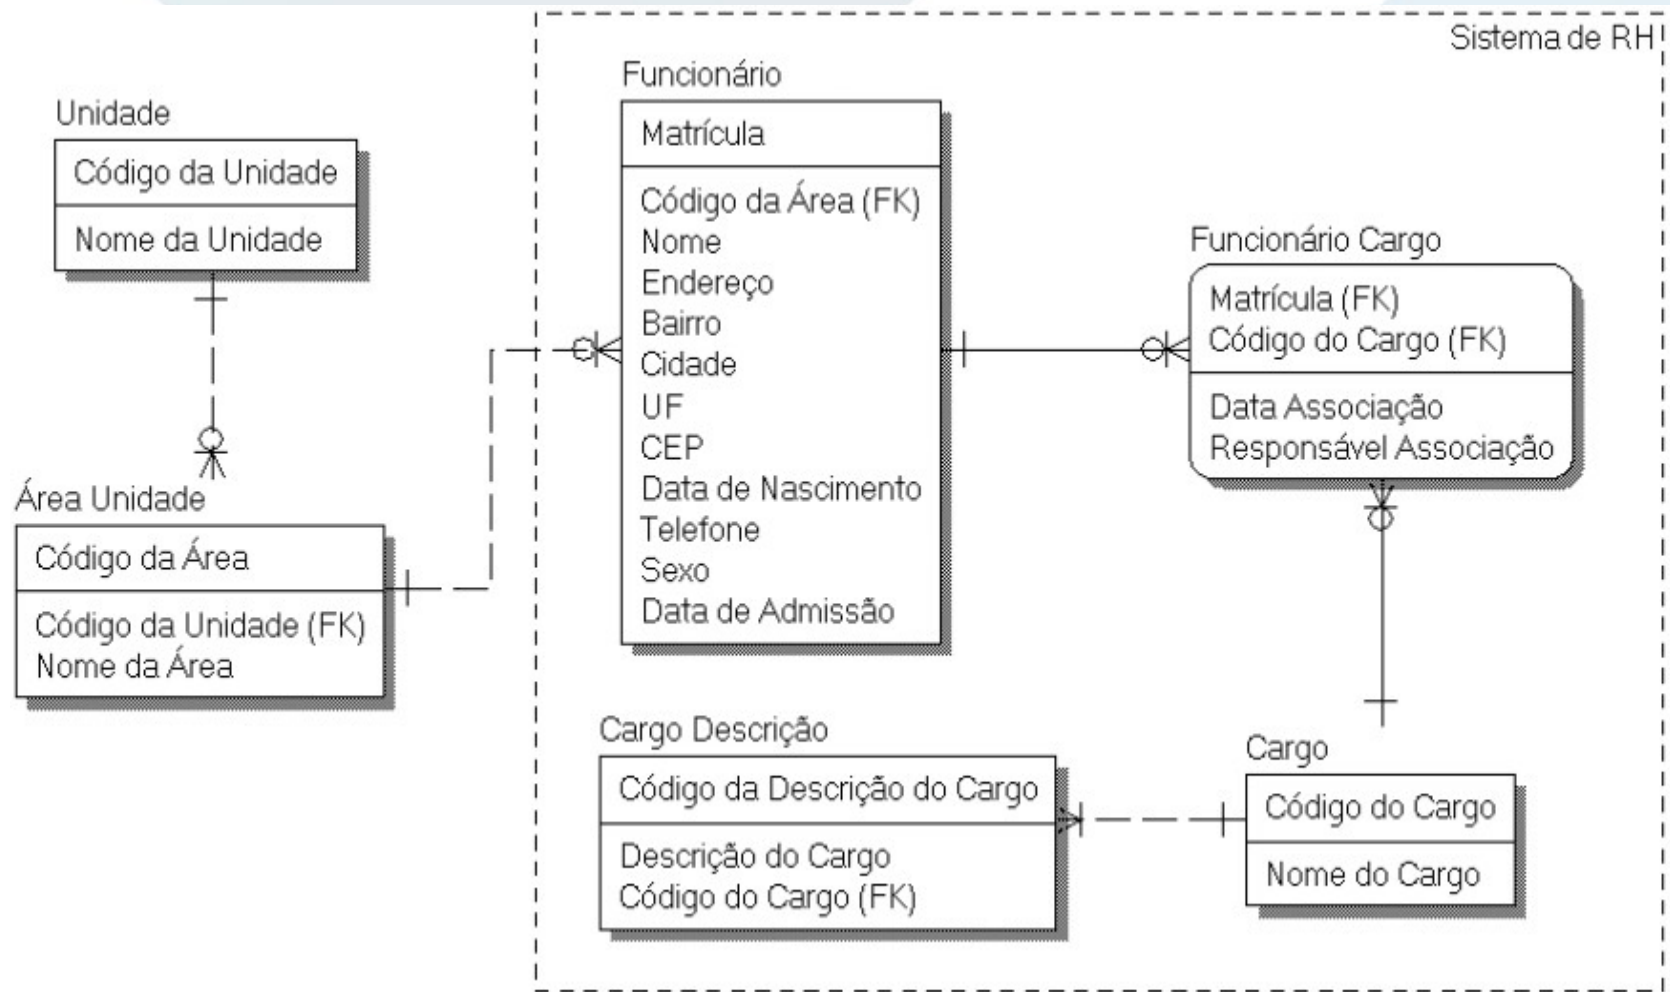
Sistema de RH

Unidade

Código da Unidade

Nome da Unidade

Área Unidade

Código da Área

Código da Unidade (FK)
Nome da Área

Funcionário

Matrícula

Código da Área (FK)
Nome
Endereço
Bairro
Cidade
UF
CEP
Data de Nascimento
Telefone
Sexo
Data de Admissão

Funcionário Cargo

Matrícula (FK)
Código do Cargo (FK)

Data Associação
Responsável Associação

Cargo Descrição

Código da Descrição do Cargo

Descrição do Cargo
Código do Cargo (FK)

Cargo

Código do Cargo

Nome do Cargo